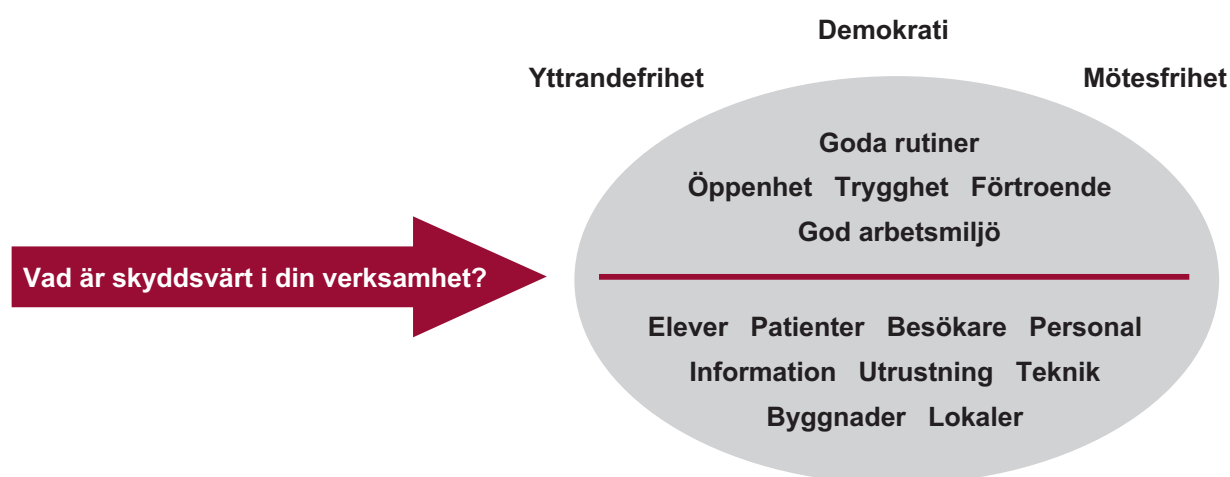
Demokrati

Yttrandefrihet

Mötesfrihet

Vad är skyddsvärt i din verksamhet?

Goda rutiner

Öppenhet Trygghet Förtroende

God arbetsmiljö

Elever Patienter Besökare Personal

Information Utrustning Teknik

Byggnader Lokaler